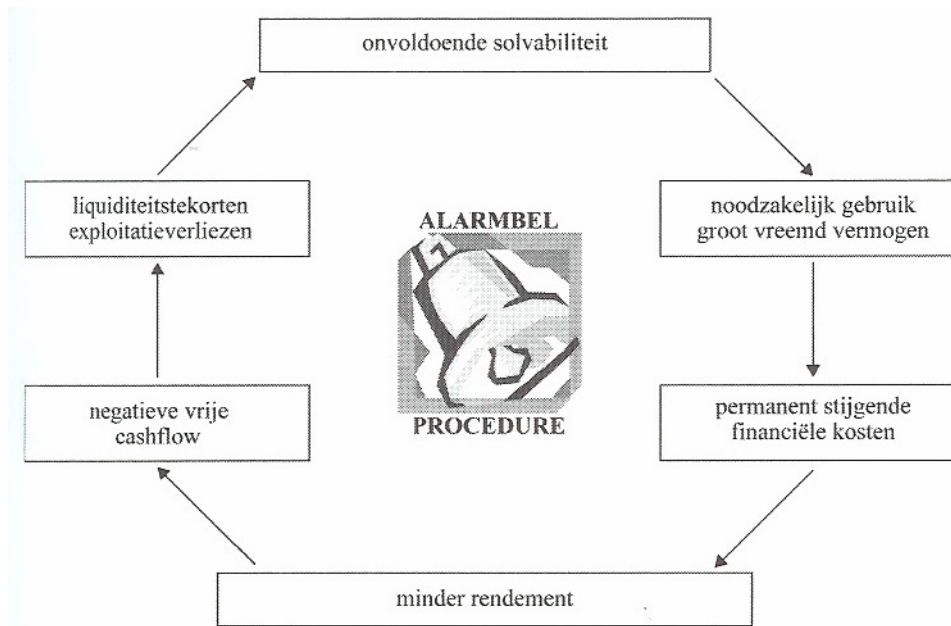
onvoldoende solvabiliteit

noodzakelijk gebruik groot vreemd vermogen

permanent stijgende financiële kosten

minder rendement

negatieve vrije cashflow

liquiditeitstekorten exploitatieverliezen

ALARMBEL

PROCEDURE